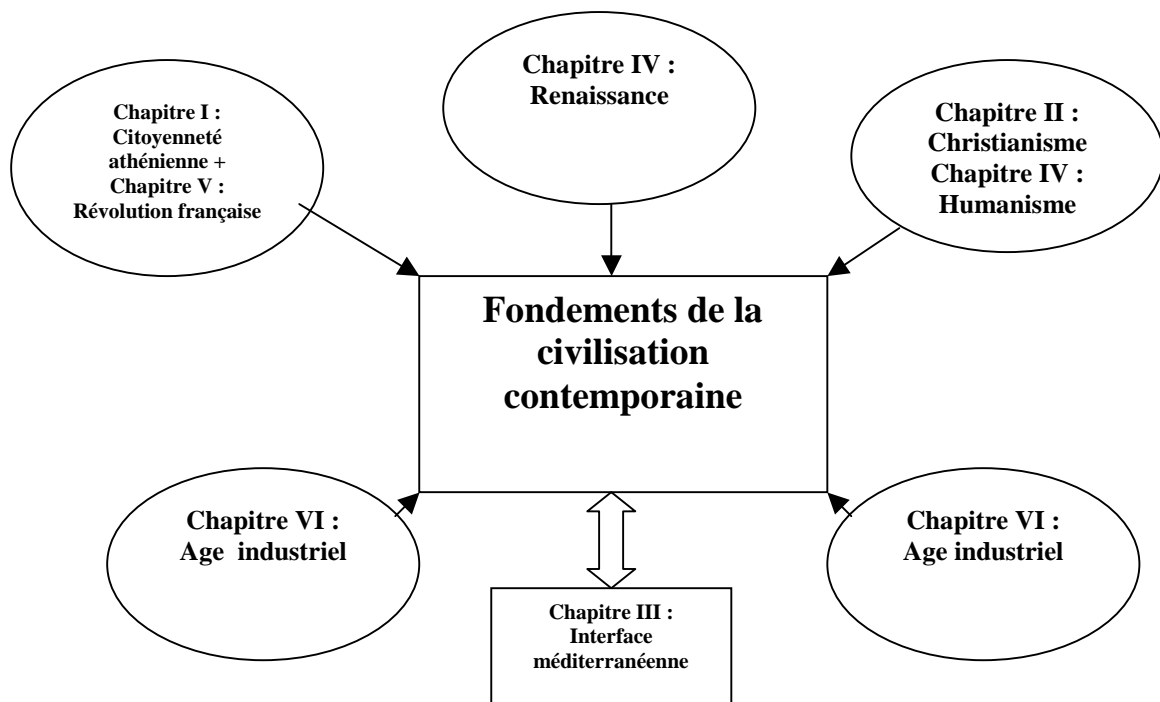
Chapitre IV : Renaissance

Chapitre I : Citoyenneté athénienne + Chapitre V : Révolution française

Chapitre II : Christianisme Chapitre IV : Humanisme

Fondements de la civilisation contemporaine

Chapitre VI : Age industriel

Chapitre VI : Age industriel

Chapitre III : Interface méditerranéenne